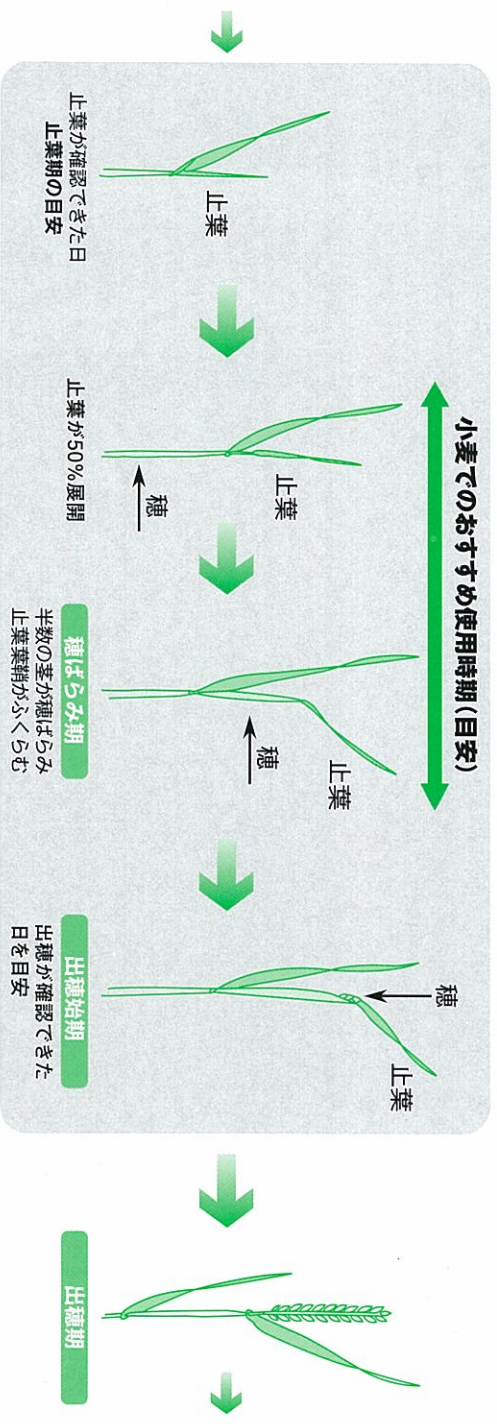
止葉が確認できた日
止葉期の目安

止葉

止葉が50％展開

止葉
穂

小麦でのおすすめ使用時期（目安）

穂ばらみ期
半数の茎が穂ばらみ
止葉葉鞘がふくらむ

止葉
穂

出穂始期
出穂が確認できた
日を目安

穂
止葉

出穂期